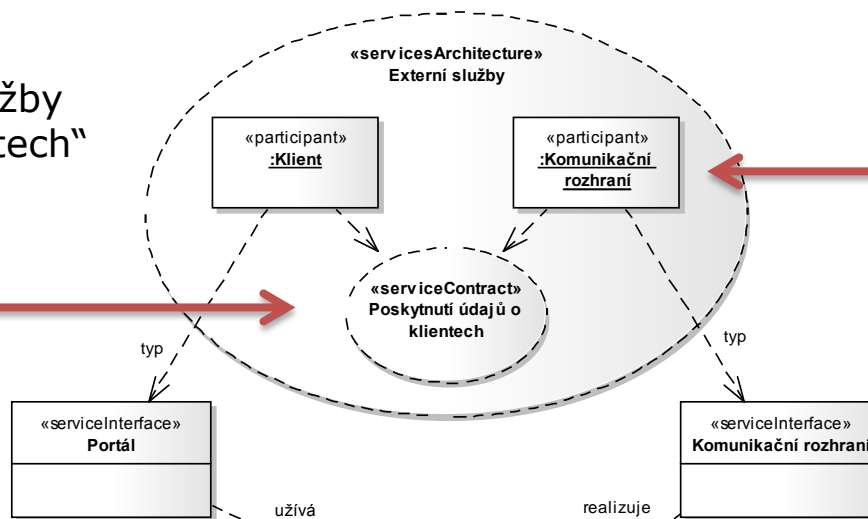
žby
tech"

«servicesArchitecture»
Externí služby

«participant»
:Klient

«participant»
:Komunikační rozhraní

«serviceContract»
Poskytnutí údajů o klientech

typ

typ

«serviceInterface»
Portál

«serviceInterface»
Komunikační rozhraní

užívá

realizuje